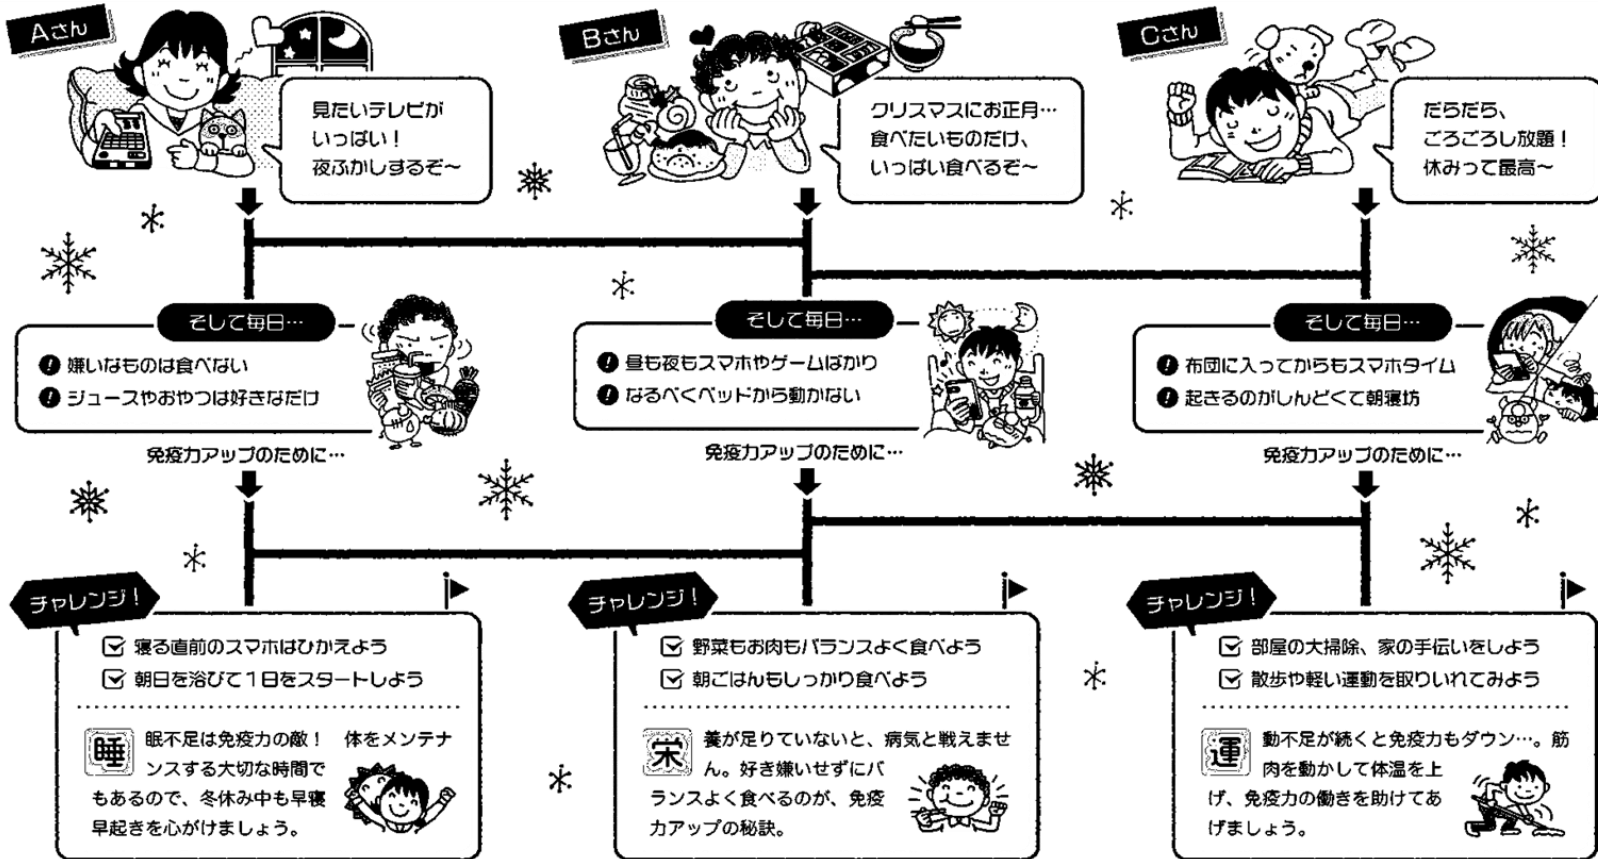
Aさん

見たいテレビがいっぱい！夜ふかしするぞ～

Bさん

クリスマスにお正月…食べたいものだけ、いっぱい食べるぞ～

Cさん

だらだら、ごろごろし放題！休みって最高～

そして毎日…

嫌いなものは食べない
ジュースやおやつは好きなだけ

免疫力アップのために…

そして毎日…

昼も夜もスマホやゲームばかり
なるべくベッドから動かない

免疫力アップのために…

そして毎日…

布団に入ってからもスマホタイム
起きるのがしんどくて朝寝坊

免疫力アップのために…

チャレンジ！

寝る直前のスマホはひかえよう
朝日を浴びて1日をスタートしよう

睡 眠不足は免疫力の敵！ 体をメンテナンスする大切な時間でもあるので、冬休み中も早寝早起きを心がけましょう。

チャレンジ！

野菜もお肉もバランスよく食べよう
朝ごはんもしっかり食べよう

栄 養が足りていないと、病気と戦えません。好き嫌いせずにバランスよく食べるのが、免疫力アップの秘訣。

チャレンジ！

部屋の大掃除、家の手伝いをしよう
散歩や軽い運動を取りいれてみよう

運 動不足が続くと免疫力もダウン…。筋肉を動かして体温を上げ、免疫力の働きを助けてあげましょう。